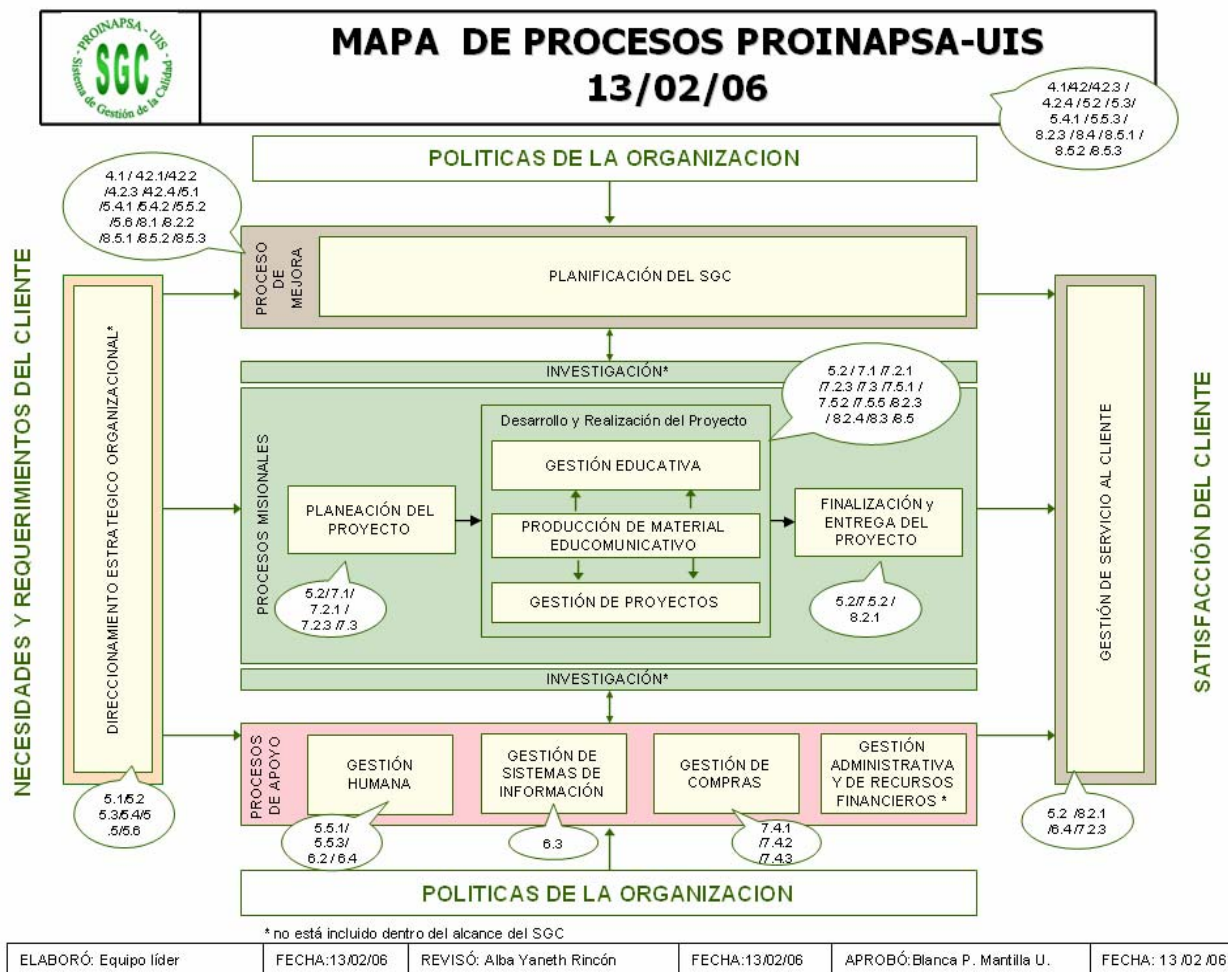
PROINAPSA - UIS
SGC
Sistema de Gestión de la Calidad

MAPA DE PROCESOS PROINAPSA-UIS
13/02/06

4.1/4.2/4.2.3 / 4.2.4 /5.2 /5.3/ 5.4.1 /5.5.3 / 8.2.3 /8.4 /8.5.1 / 8.5.2 /8.5.3

POLITICAS DE LA ORGANIZACION

4.1 / 4.2.1/4.2.2 /4.2.3 /4.2.4 /5.1 /5.4.1 /5.4.2 /5.5.2 /5.6 /8.1 /8.2.2 /8.5.1 /8.5.2 /8.5.3

NECESIDADES Y REQUERIMIENTOS DEL CLIENTE

DIRECCIONAMIENTO ESTRATEGICO ORGANIZACIONAL*

PROCESO DE MEJORA

PLANIFICACIÓN DEL SGC

INVESTIGACIÓN*

5.2 / 7.1 /7.2.1 /7.2.3 /7.3 /7.5.1 / 7.5.2 /7.5.5 /8.2.3 / 8.2.4 /8.3 /8.5

PROCESOS MISIONALES

Desarrollo y Realización del Proyecto

GESTIÓN EDUCATIVA

PLANEACIÓN DEL PROYECTO

PRODUCCIÓN DE MATERIAL EDUCOMUNICATIVO

FINALIZACIÓN y ENTREGA DEL PROYECTO

GESTIÓN DE PROYECTOS

5.2/7.1/ 7.2.1 / 7.2.3 /7.3

5.2/7.5.2 / 8.2.1

INVESTIGACIÓN*

PROCESOS DE APOYO

GESTIÓN HUMANA

GESTIÓN DE SISTEMAS DE INFORMACIÓN

GESTIÓN DE COMPRAS

GESTIÓN ADMINISTRATIVA Y DE RECURSOS FINANCIEROS *

5.1/5.2 5.3/5.4/5 .5/5.6

5.5.1/ 5.5.3/ 6.2 / 6.4

6.3

7.4.1 /7.4.2 /7.4.3

GESTIÓN DE SERVICIO AL CLIENTE

SATISFACCIÓN DEL CLIENTE

5.2 /8.2.1 /6.4 /7.2.3

POLITICAS DE LA ORGANIZACION

* no está incluido dentro del alcance del SGC

| ELABORÓ: Equipo líder | FECHA:13/02/06 | REVISÓ: Alba Yaneth Rincón | FECHA:13/02/06 | APROBÓ:Blanca P. Mantilla U. | FECHA: 13 /02 /06 |